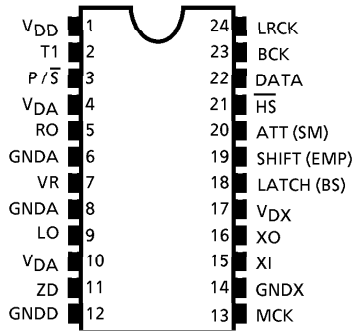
$V_{DD}$ 1
T1 2
$P/\overline{S}$ 3
$V_{DA}$ 4
RO 5
GNDA 6
VR 7
GNDA 8
LO 9
$V_{DA}$ 10
ZD 11
GNDD 12

24 LRCK
23 BCK
22 DATA
21 $\overline{HS}$
20 ATT (SM)
19 SHIFT (EMP)
18 LATCH (BS)
17 $V_{DX}$
16 XO
15 XI
14 GNDX
13 MCK